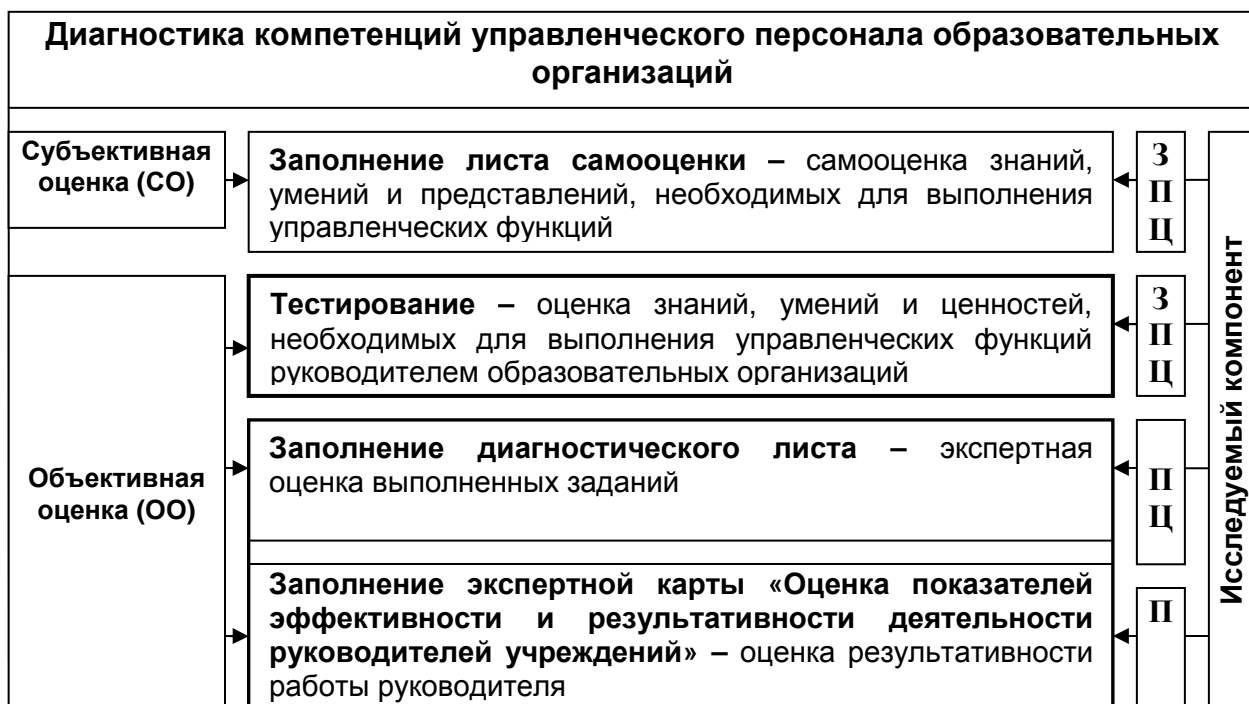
Диагностика компетенций управленческого персонала образовательных организаций

Субъективная оценка (СО)

Заполнение листа самооценки – самооценка знаний, умений и представлений, необходимых для выполнения управленческих функций

З
П
Ц

Объективная оценка (ОО)

Тестирование – оценка знаний, умений и ценностей, необходимых для выполнения управленческих функций руководителем образовательных организаций

З
П
Ц

Заполнение диагностического листа – экспертная оценка выполненных заданий

П
Ц

Заполнение экспертной карты «Оценка показателей эффективности и результативности деятельности руководителей учреждений» – оценка результативности работы руководителя

П

Исследуемый компонент